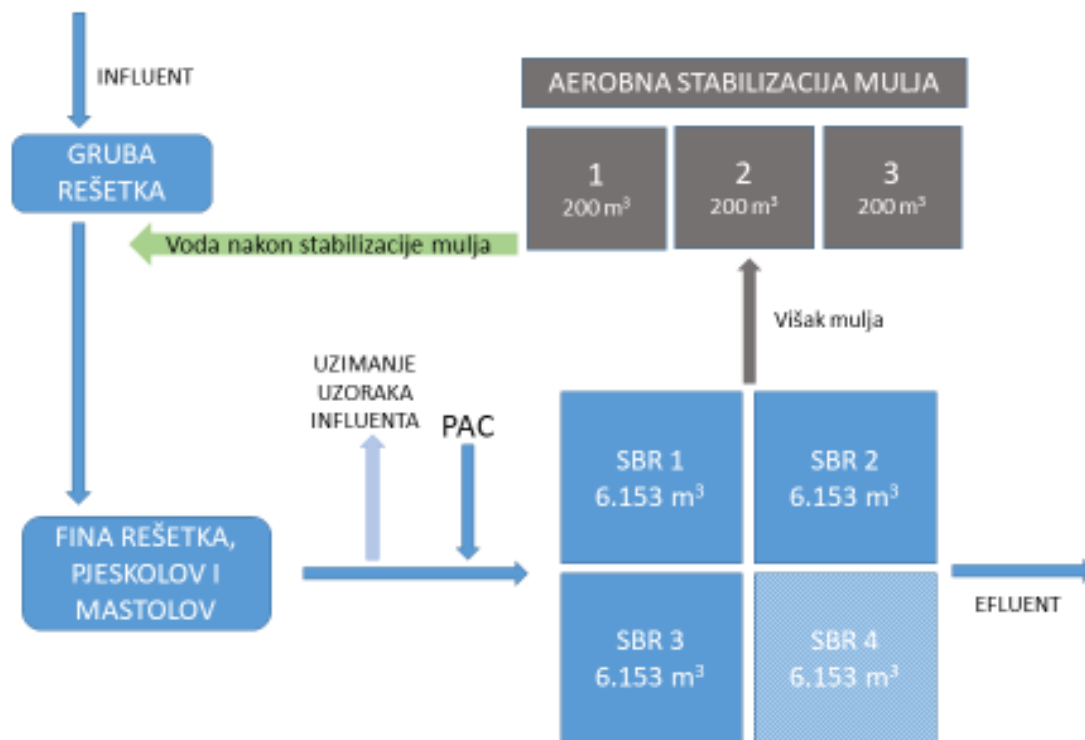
INFLUENT

GRUBA REŠETKA

AEROBNA STABILIZACIJA MULJA

1
200 m$^3$

2
200 m$^3$

3
200 m$^3$

Voda nakon stabilizacije mulja

Višak mulja

UZIMANJE UZORAKA INFLUENTA

PAC

SBR 1
6.153 m$^3$

SBR 2
6.153 m$^3$

FINA REŠETKA, PJESKOLOV I MASTOLOV

EFLUENT

SBR 3
6.153 m$^3$

SBR 4
6.153 m$^3$